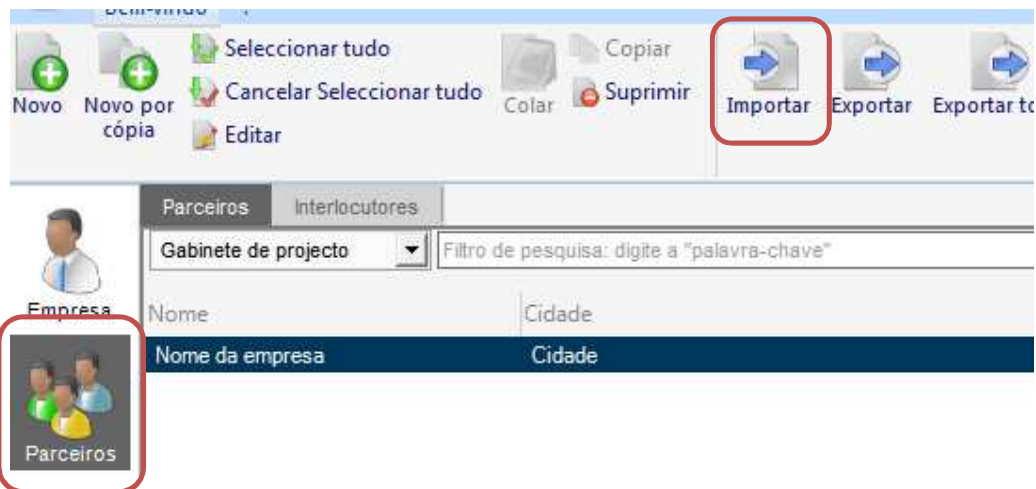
Bem-vindo

Novo
Novo por cópia
Seleccionar tudo
Cancelar Seleccionar tudo
Editar
Colar
Copiar
Suprimir
Importar
Exportar
Exportar to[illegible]

Empresa
Parceiros
Parceiros
Interlocutores
Gabinete de projecto
Filtro de pesquisa: digite a "palavra-chave"

| Nome | Cidade |
|---|---|
| Nome da empresa | Cidade |